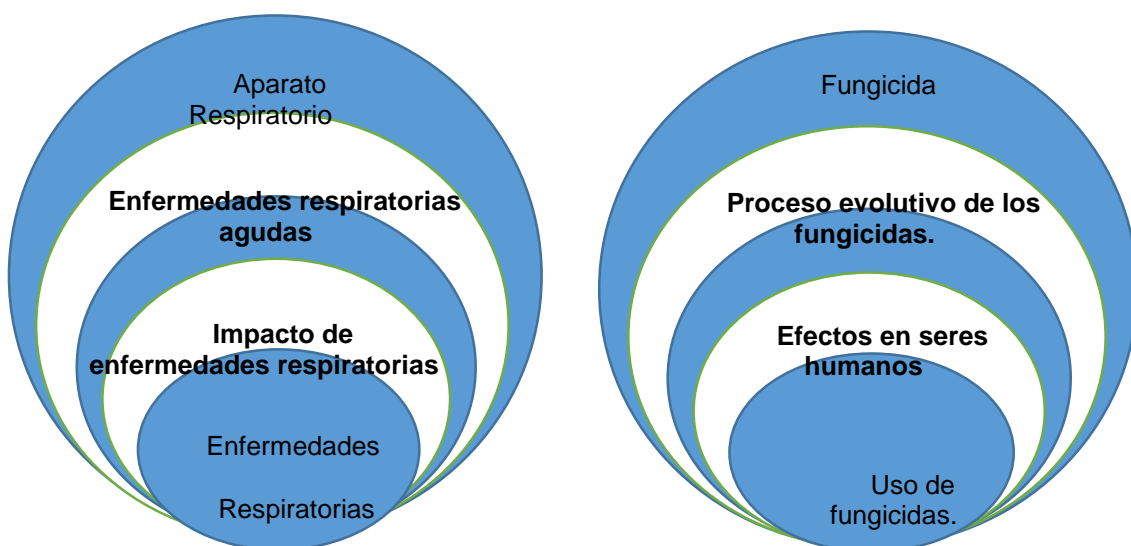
Aparato Respiratorio

**Enfermedades respiratorias agudas**

**Impacto de enfermedades respiratorias**

Enfermedades

Respiratorias

Fungicida

**Proceso evolutivo de los fungicidas.**

**Efectos en seres humanos**

Uso de fungicidas.